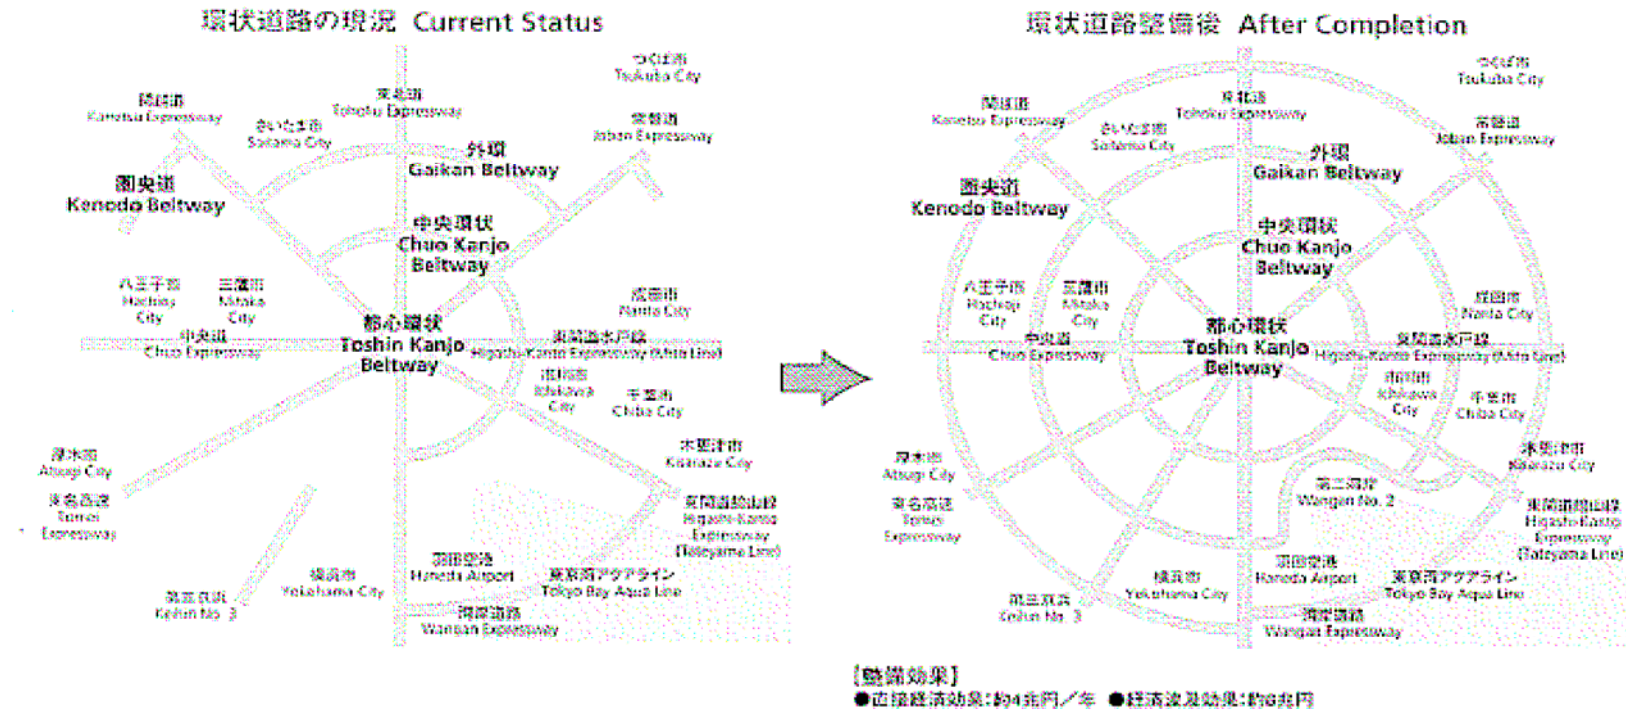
環状道路の現況 Current Status

つくば市
Tsukuba City
関越道
Kanetsu Expressway
東北道
Tohoku Expressway
さいたま市
Saitama City
常磐道
Joban Expressway
外環
Gaikan Beltway
圏央道
Kenodo Beltway
中央環状
Chuo Kanjo
Beltway
八王子市
Hachioji
City
三鷹市
Mitaka
City
成田市
Narita City
中央道
Chuo Expressway
都心環状
Toshin Kanjo
Beltway
東関道水戸線
Higashi-Kanto Expressway (Mito Line)
市川市
Ichikawa
City
千葉市
Chiba City
木更津市
Kisarazu City
厚木市
Atsugi City
東名高速
Tomei
Expressway
東関道館山線
Higashi-Kanto
Expressway
(Tateyama Line)
羽田空港
Haneda Airport
東京湾アクアライン
Tokyo Bay Aqua Line
第三京浜
Keihin No. 3
横浜市
Yokohama City
湾岸道路
Wangan Expressway

環状道路整備後 After Completion

つくば市
Tsukuba City
関越道
Kanetsu Expressway
東北道
Tohoku Expressway
さいたま市
Saitama City
常磐道
Joban Expressway
外環
Gaikan Beltway
圏央道
Kenodo Beltway
中央環状
Chuo Kanjo
Beltway
八王子市
Hachioji
City
三鷹市
Mitaka
City
成田市
Narita City
中央道
Chuo Expressway
都心環状
Toshin Kanjo
Beltway
東関道水戸線
Higashi-Kanto Expressway (Mito Line)
市川市
Ichikawa
City
千葉市
Chiba City
木更津市
Kisarazu City
厚木市
Atsugi City
第二湾岸
Wangan No. 2
東名高速
Tomei
Expressway
東関道館山線
Higashi-Kanto
Expressway
(Tateyama Line)
羽田空港
Haneda Airport
東京湾アクアライン
Tokyo Bay Aqua Line
横浜市
Yokohama City
第三京浜
Keihin No. 3
湾岸道路
Wangan Expressway

【整備効果】
●直接経済効果:約4兆円/年 ●経済波及効果:約8兆円